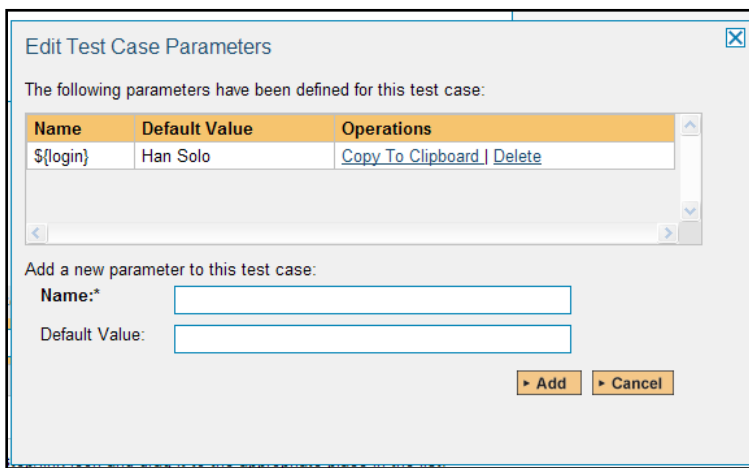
Edit Test Case Parameters

The following parameters have been defined for this test case:

| Name | Default Value | Operations |
|---|---|---|
| ${login} | Han Solo | Copy To Clipboard \| Delete |

Add a new parameter to this test case:

Name:*

Default Value:

▸ Add ▸ Cancel